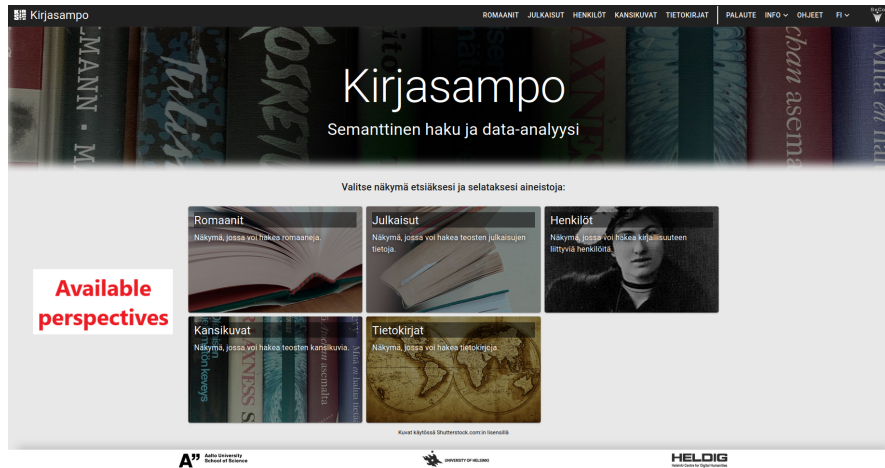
Kirjasampo

ROMAANIT JULKAISUT HENKILÖT KANSIKUVAT TIETOKIRJAT PALAUTE INFO OHJEET FI

Kirjasampo

Semanttinen haku ja data-analyysi

Valitse näkymä etsiäksesi ja selataksesi aineistoja:

Romaanit
Näkymä, jossa voi hakea romaaneja.

Julkaisut
Näkymä, jossa voi hakea teosten julkaisujen tietoja.

Henkilöt
Näkymä, jossa voi hakea kirjallisuuteen liittyviä henkilöitä.

Available perspectives

Kansikuvat
Näkymä, jossa voi hakea teosten kansikuvia.

Tietokirjat
Näkymä, jossa voi hakea tietokirjoja.

Kuvat käytössä Shutterstock.com:in lisenssillä

A" Aalto University School of Science

UNIVERSITY OF HELSINKI

HELDIG Helsinki Centre for Digital Humanities